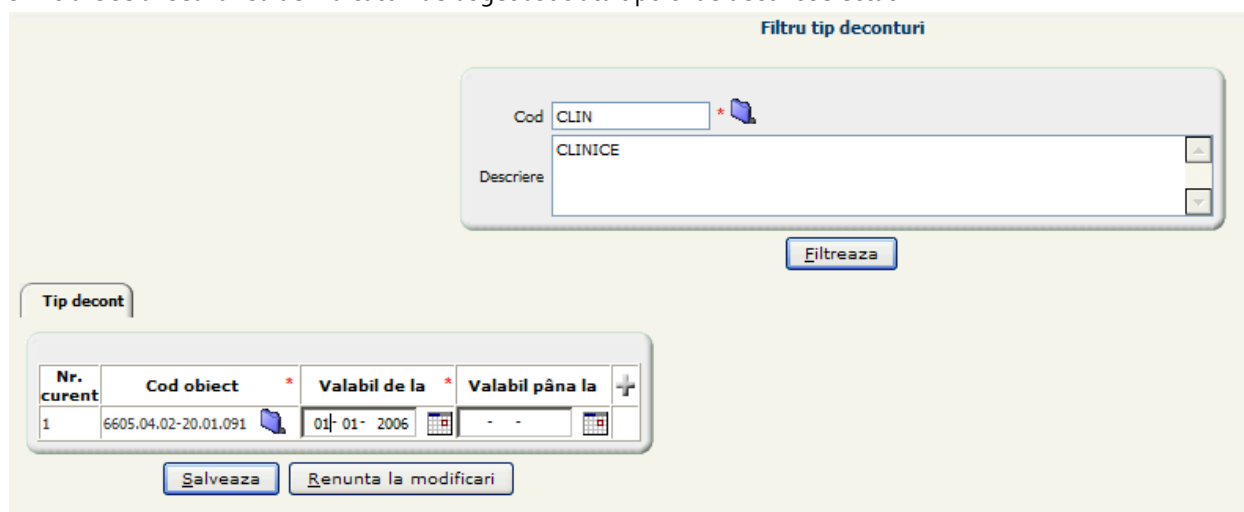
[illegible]

Filtru tip deconturi

Cod CLIN *

Descriere CLINICE

Filtreaza

Tip decont

| Nr. curent | Cod obiect * | Valabil de la * | Valabil până la |
|---|---|---|---|
| 1 | 6605.04.02-20.01.091 | 01-01-2006 | - - |

Salveaza

Renunta la modificari